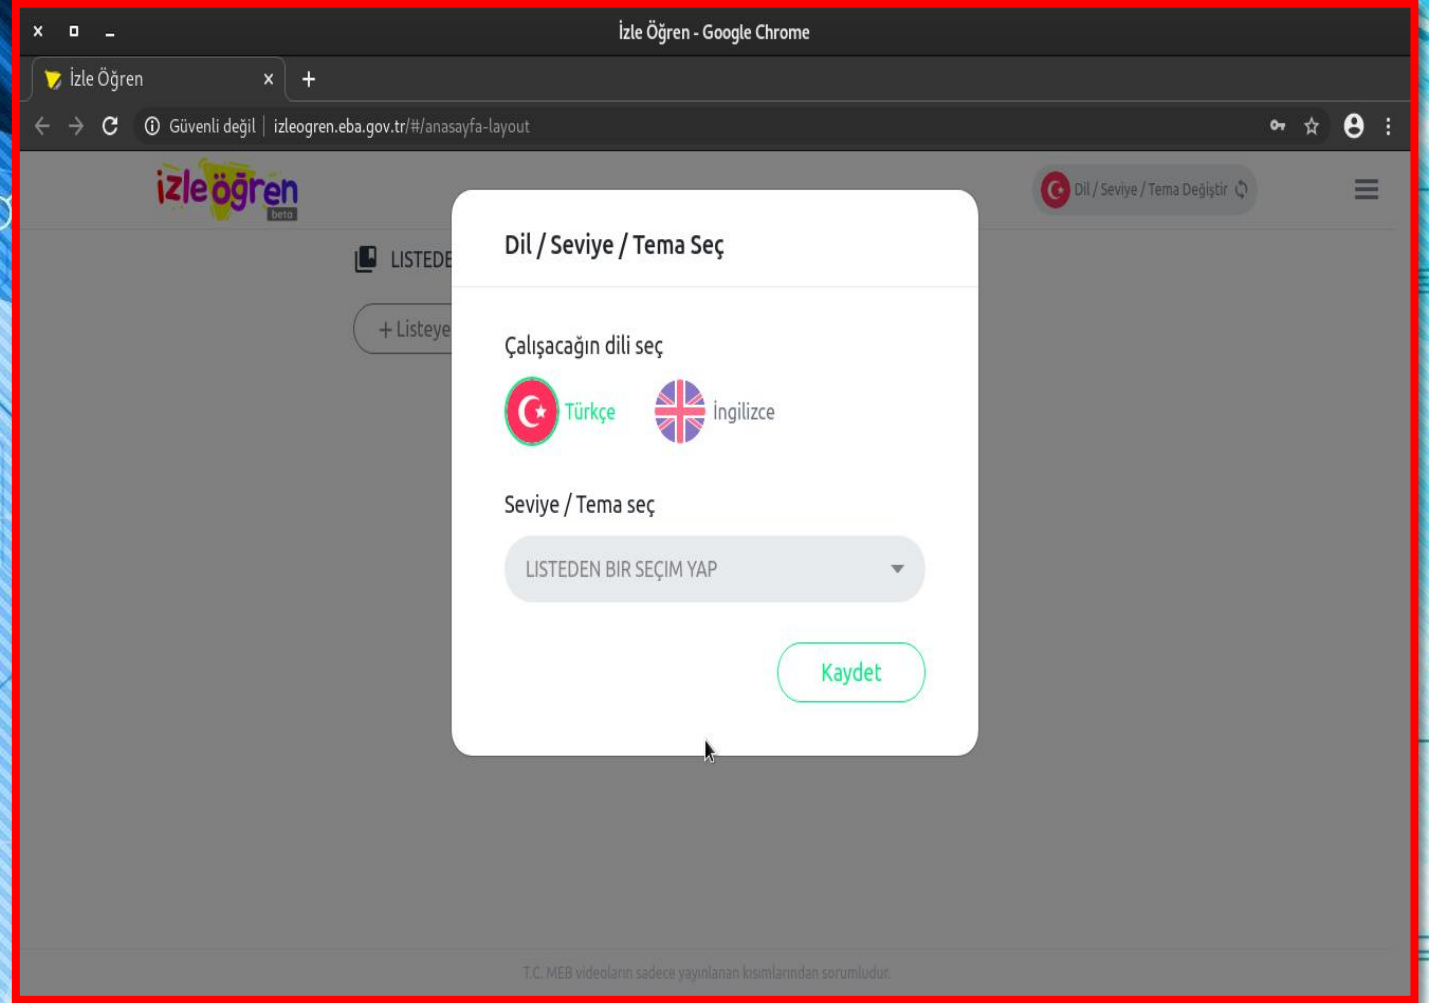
İzle Öğren - Google Chrome

İzle Öğren

Güvenli değil | izleogren.eba.gov.tr/#/anasayfa-layout

izleöğren beta

Dil / Seviye / Tema Değiştir

LISTEDE

+ Listeye

Dil / Seviye / Tema Seç

Çalışacağın dili seç

Türkçe

İngilizce

Seviye / Tema seç

LISTEDEN BIR SEÇIM YAP

Kaydet

T.C. MEB videoların sadece yayınlanan kısımlarından sorumludur.